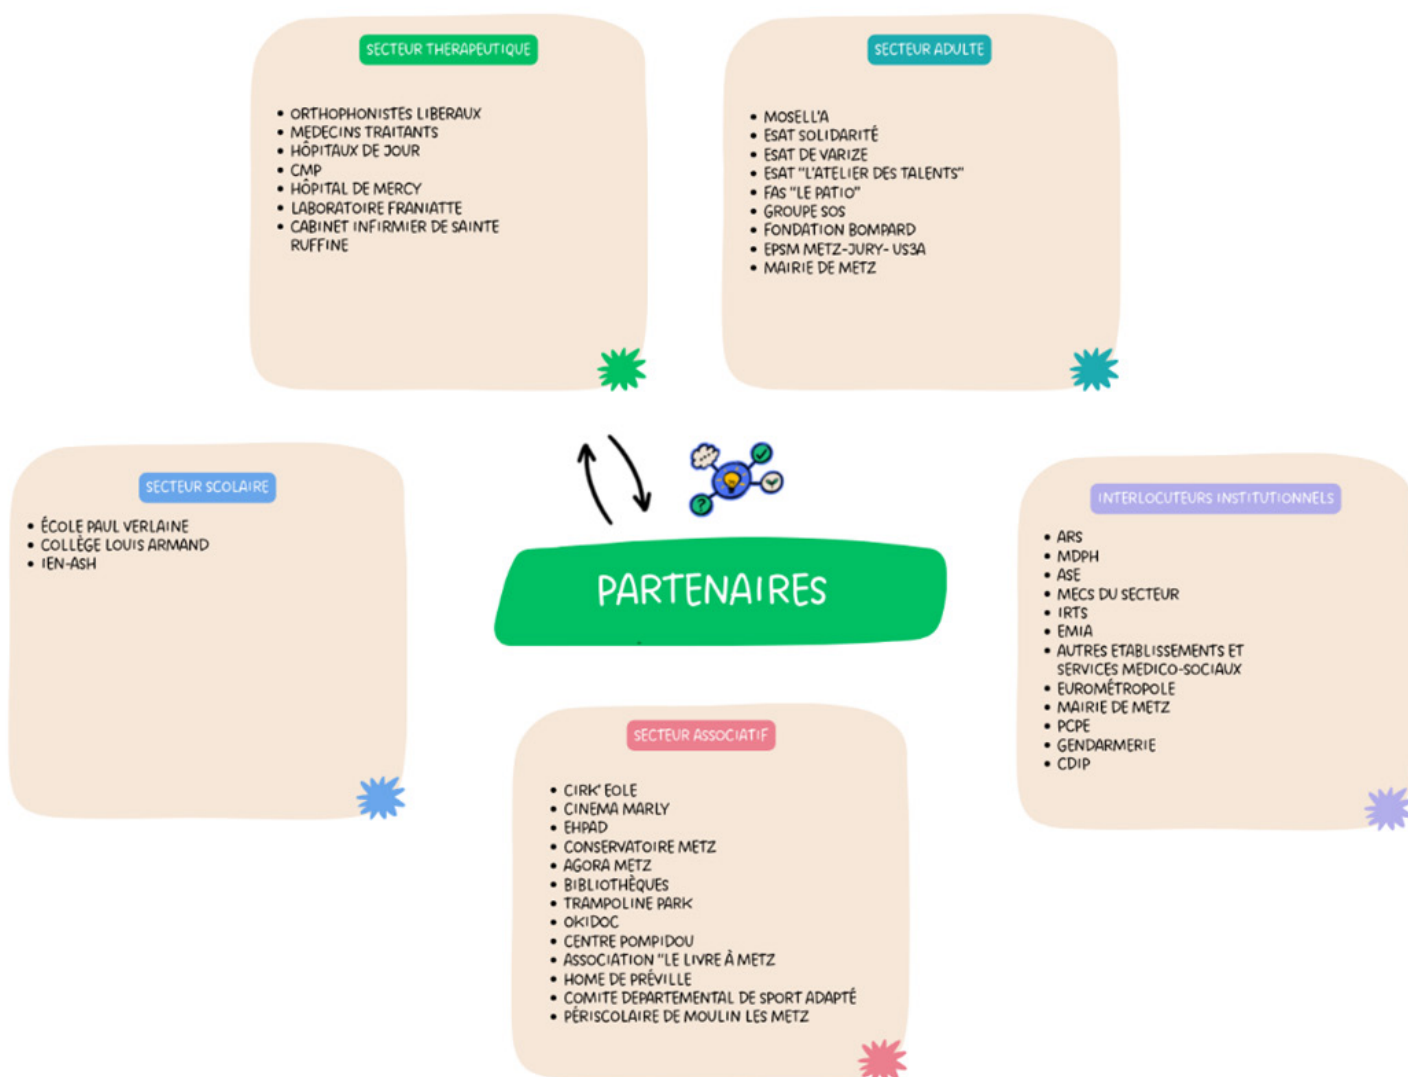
SECTEUR THERAPEUTIQUE

- ORTHOPHONISTES LIBERAUX
- MEDECINS TRAITANTS
- HÔPITAUX DE JOUR
- CMP
- HÔPITAL DE MERCY
- LABORATOIRE FRANIATTE
- CABINET INFIRMIER DE SAINTE RUFFINE

SECTEUR ADULTE

- MOSELL'A
- ESAT SOLIDARITÉ
- ESAT DE VARIZE
- ESAT "L'ATELIER DES TALENTS"
- FAS "LE PATIO"
- GROUPE SOS
- FONDATION BOMPARD
- EPSM METZ-JURY- US3A
- MAIRIE DE METZ

SECTEUR SCOLAIRE

- ÉCOLE PAUL VERLAINE
- COLLÈGE LOUIS ARMAND
- IEN-ASH

PARTENAIRES

INTERLOCUTEURS INSTITUTIONNELS

- ARS
- MDPH
- ASE
- MECS DU SECTEUR
- IRTS
- EMIA
- AUTRES ETABLISSEMENTS ET SERVICES MEDICO-SOCIAUX
- EUROMÉTROPOLE
- MAIRIE DE METZ
- PCPE
- GENDARMERIE
- CDIP

SECTEUR ASSOCIATIF

- CIRK' EOLE
- CINEMA MARLY
- EHPAD
- CONSERVATOIRE METZ
- AGORA METZ
- BIBLIOTHÈQUES
- TRAMPOLINE PARK
- OKIDOC
- CENTRE POMPIDOU
- ASSOCIATION "LE LIVRE À METZ
- HOME DE PRÉVILLE
- COMITE DEPARTEMENTAL DE SPORT ADAPTÉ
- PÉRISCOLAIRE DE MOULIN LES METZ